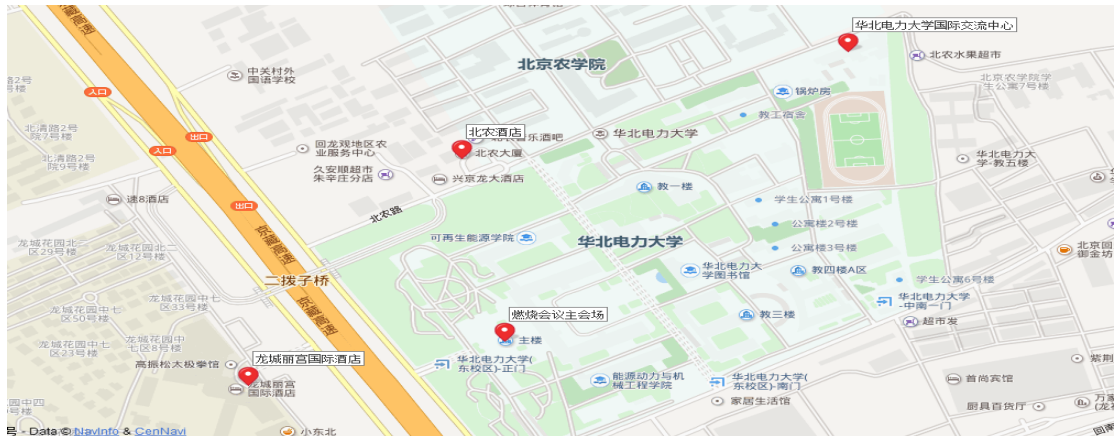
华北电力大学国际交流中心
北京农学院
北农水果超市
北京农学院学生公寓7号楼
京藏高速
中关村外国语学校
入口
北清路2号楼
北清路2号院9号楼
出口
入口
回龙观地区农业服务中心
北农酒店
北农大厦
乐酒吧
华北电力大学
锅炉房
教工宿舍
华北电力大学-教五楼
久安顺超市朱辛庄分店
兴京龙大酒店
教一楼
速8酒店
出口
学生公寓1号楼
北农路
公寓楼2号楼
龙城花园北区29号楼
龙城花园北二区12号楼
京藏高速
可再生能源学院
华北电力大学
公寓楼3号楼
北京回御金坊
二拨子桥
华北电力大学图书馆
教四楼A区
学生公寓6号楼
龙城花园中七区50号楼
龙城花园中七区33号楼
京藏高速
燃烧会议主会场
教三楼
华北电力大学-中南一门
超市发
龙城花园中七区23号楼
龙城花园中七区8号楼
主楼
华北电力大学(东校区)-正门
紫荆
高振松太极拳馆
龙城丽宫国际酒店
龙城丽宫国际酒店
能源动力与机械工程学院
华北电力大学(东校区)-南门
首尚宾馆
家居生活馆
厨具百货厅
万家龙
小东北
号 - Data © NavInfo & CenNavi